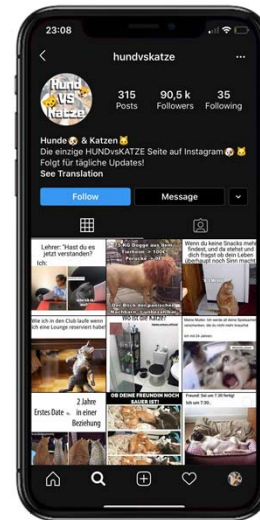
23:08

hundvskatze

HUND VS KATZE

315 Posts
90,5 k Followers
35 Following

Hunde🐶 & Katzen😺
Die einzige HUNDvsKATZE Seite auf Instagram🐶😺
Folgt für tägliche Updates!
See Translation

Follow
Message

Lehrer: "Hast du es jetzt verstanden?"
Ich:

Wenn du keine Snacks mehr findest, und da stehst und dich fragst ob dein Leben überhaupt noch Sinn macht

Der Blick des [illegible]

Wie ich in den Club laufe wenn ich eine Lounge reserviert habe!

Erstes Date
2 Jahre in einer Beziehung

OB DEINE FREUNDIN NOCH SAUER IST!

Freund: Sei um 7:30 bereit!
Ich um 7:30: